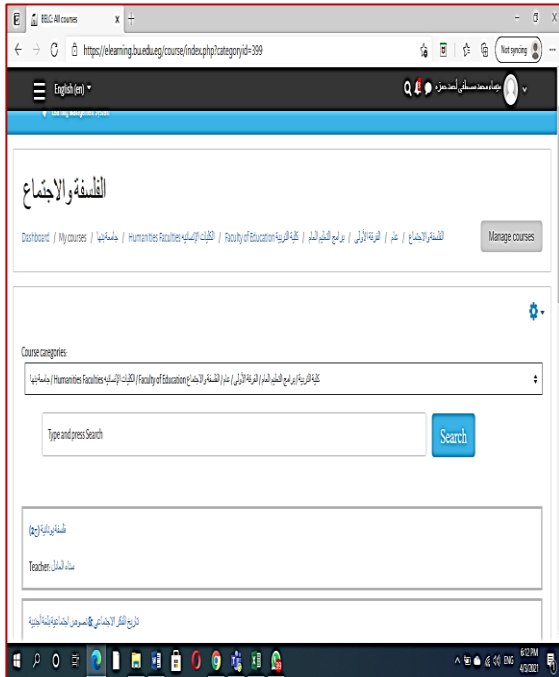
BELC: All courses

https://elearning.bu.edu.eg/course/index.php?categoryid=399

Not syncing

English (en)

مؤمنة محمد مصطفى أحمد حمزة

Learning Management System

الفلسفة والاجتماع

Dashboard / My courses / جامعة بنها / Humanities Faculties الكليات الإنسانية / Faculty of Education كلية التربية / برامج التعليم العام / الفرقة الأولى / عام / الفلسفة والاجتماع

Manage courses

Course categories:

جامعة بنها / Humanities Faculties الكليات الإنسانية / Faculty of Education كلية التربية / برامج التعليم العام / الفرقة الأولى / عام / الفلسفة والاجتماع

Type and press Search

Search

فلسفة يونانية (ج)

Teacher: سناء المليجي

تاريخ الفكر الاجتماعي & نصوص اجتماعية بلغة أجنبية

6:12 PM
4/3/2021
ENG